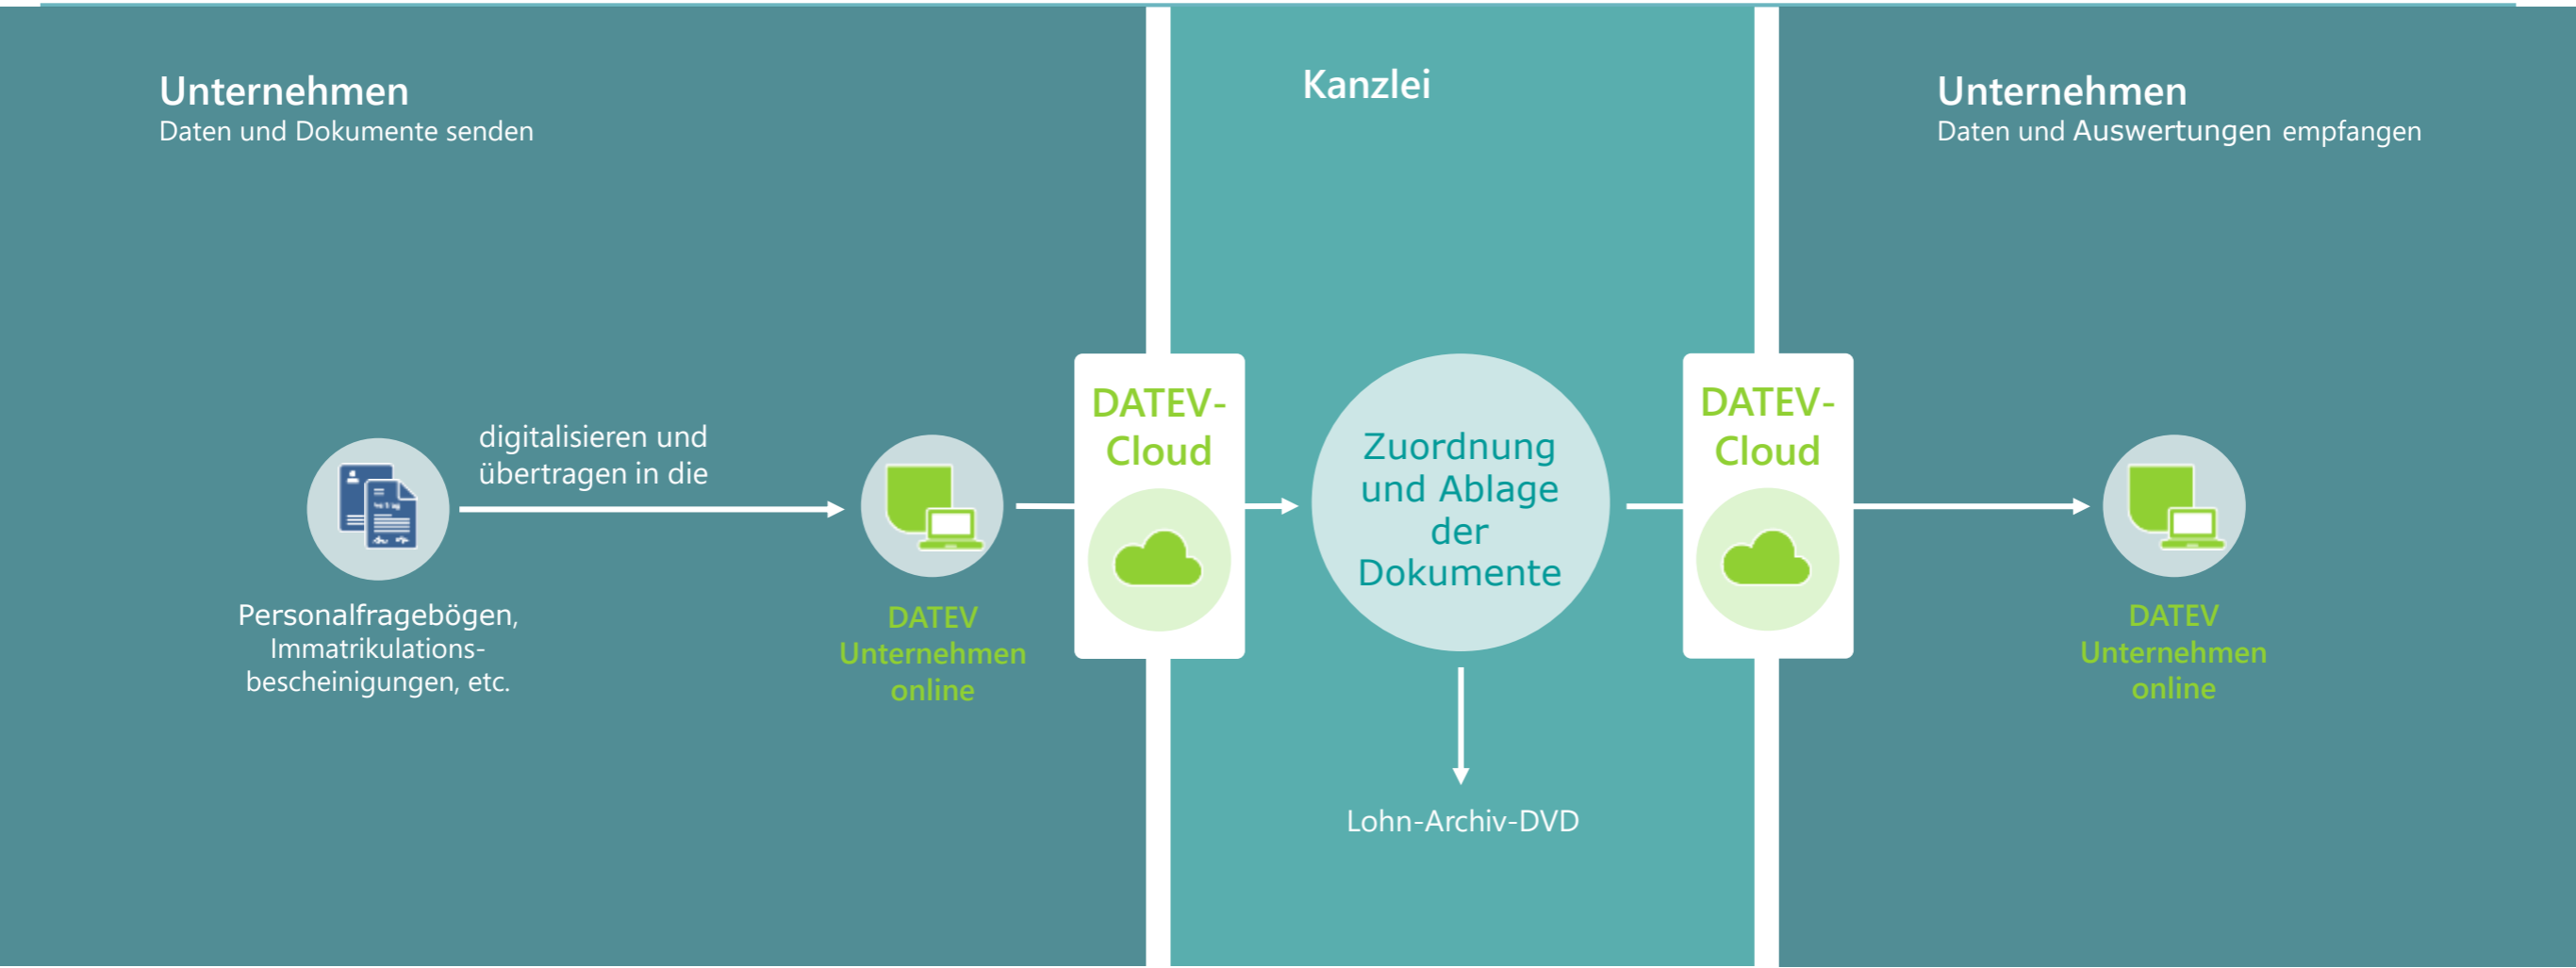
Unternehmen
Daten und Dokumente senden

Kanzlei

Unternehmen
Daten und Auswertungen empfangen

digitalisieren und übertragen in die

Personalfragebögen, Immatrikulationsbescheinigungen, etc.

DATEV Unternehmen online

DATEV-Cloud

Zuordnung und Ablage der Dokumente

Lohn-Archiv-DVD

DATEV-Cloud

DATEV Unternehmen online